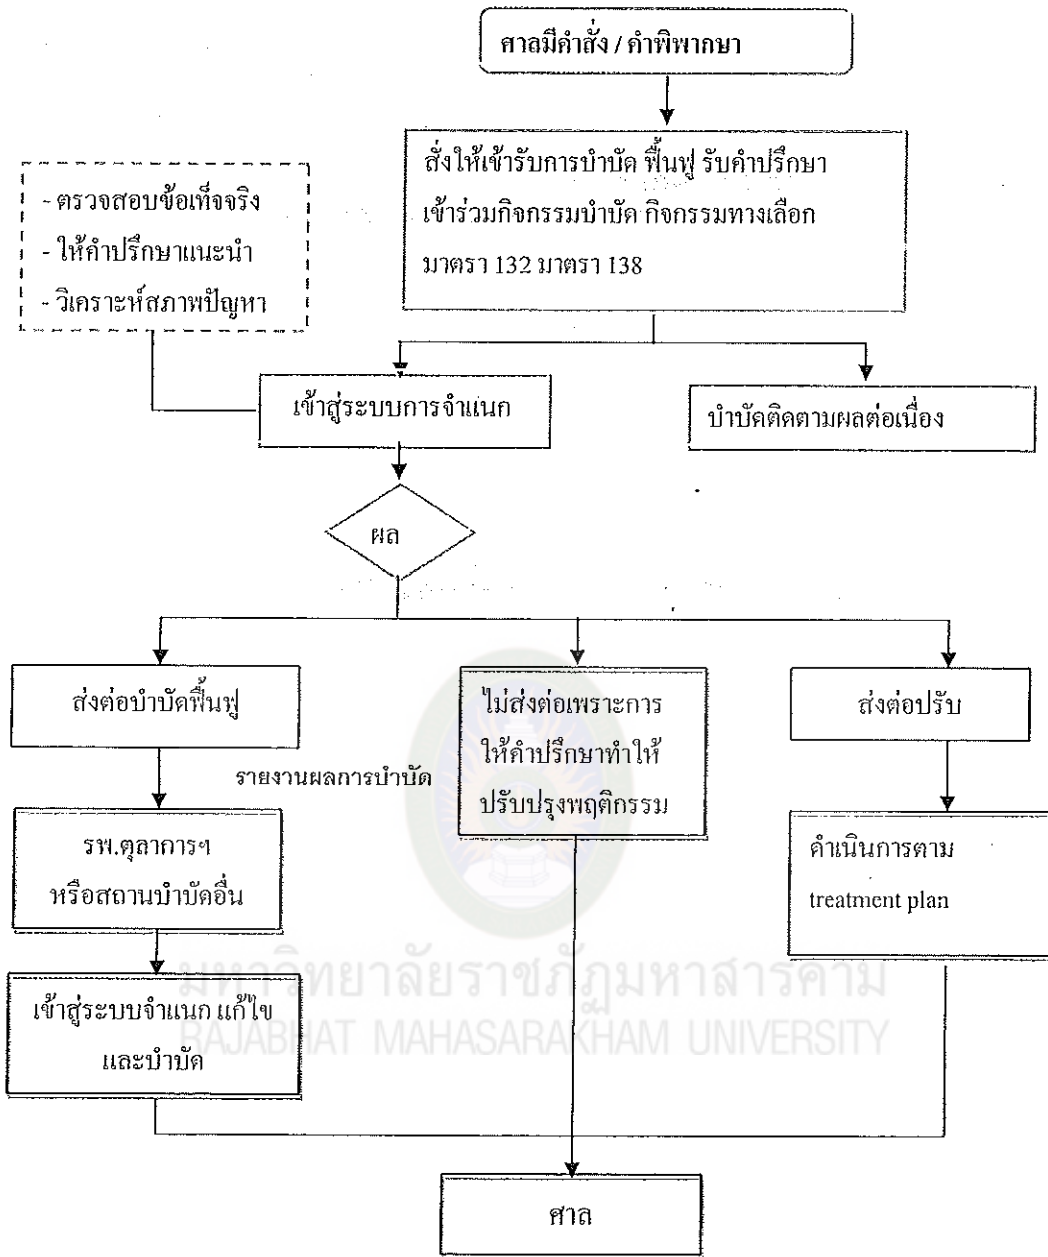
ศาลมีคำสั่ง / คำพิพากษา

สั่งให้เข้ารับการบำบัด ฟื้นฟู รับคำปรึกษา เข้าร่วมกิจกรรมบำบัด กิจกรรมทางเลือก มาตรา 132 มาตรา 138

- ตรวจสอบข้อเท็จจริง
- ให้คำปรึกษาแนะนำ
- วิเคราะห์สภาพปัญหา

เข้าสู่ระบบการจำแนก

บำบัดติดตามผลต่อเนื่อง

ผล

ส่งต่อบำบัดฟื้นฟู

ไม่ส่งต่อเพราะการให้คำปรึกษาทำให้ปรับปรุงพฤติกรรม

ส่งต่อปรับ

รายงานผลการบำบัด

รพ.ตุลาการฯ หรือสถานบำบัดอื่น

ดำเนินการตาม treatment plan

เข้าสู่ระบบจำแนก แก้ไข และบำบัด

มหาวิทยาลัยราชภัฏมหาสารคาม
RAJABHAT MAHASARAKHAM UNIVERSITY

ศาล